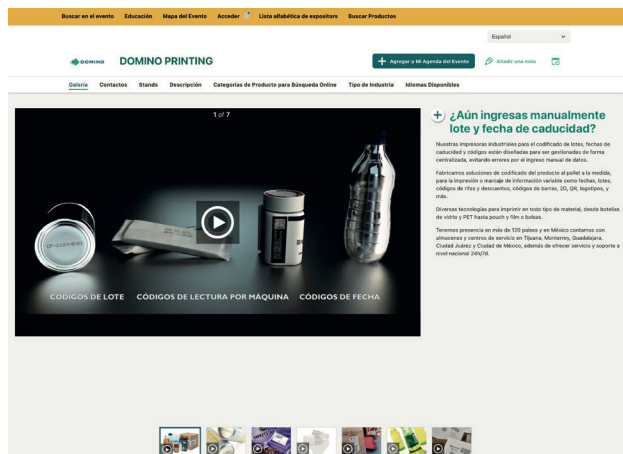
Buscar en el evento Educación Mapa del Evento Acceder Lista alfabética de expositores Buscar Productos

Español

DOMINO DOMINO PRINTING

+ Agregar a Mi Agenda del Evento Añadir una nota

Galería Contactos Stands Descripción Categorías de Producto para Búsqueda Online Tipo de Industria Idiomas Disponibles

1 of 7

CÓDIGOS DE LOTE CÓDIGOS DE LECTURA POR MÁQUINA CÓDIGOS DE FECHA

¿Aún ingresas manualmente lote y fecha de caducidad?

Nuestras impresoras industriales para el codificado de lotes, fechas de caducidad y códigos están diseñadas para ser gestionadas de forma centralizada, evitando errores por el ingreso manual de datos.

Fabricamos soluciones de codificado del producto al pallet a la medida, para la impresión o marcaje de información variable como fechas, lotes, códigos de rifas y descuentos, códigos de barras, 2D, QR, logotipos, y más.

Diversas tecnologías para imprimir en todo tipo de material, desde botellas de vidrio y PET hasta pouch y film o bolsas.

Tenemos presencia en más de 120 países y en México contamos con almacenes y centros de servicio en Tijuana, Monterrey, Guadalajara, Ciudad Juárez y Ciudad de México, además de ofrecer servicio y soporte a nivel nacional 24h/7d.